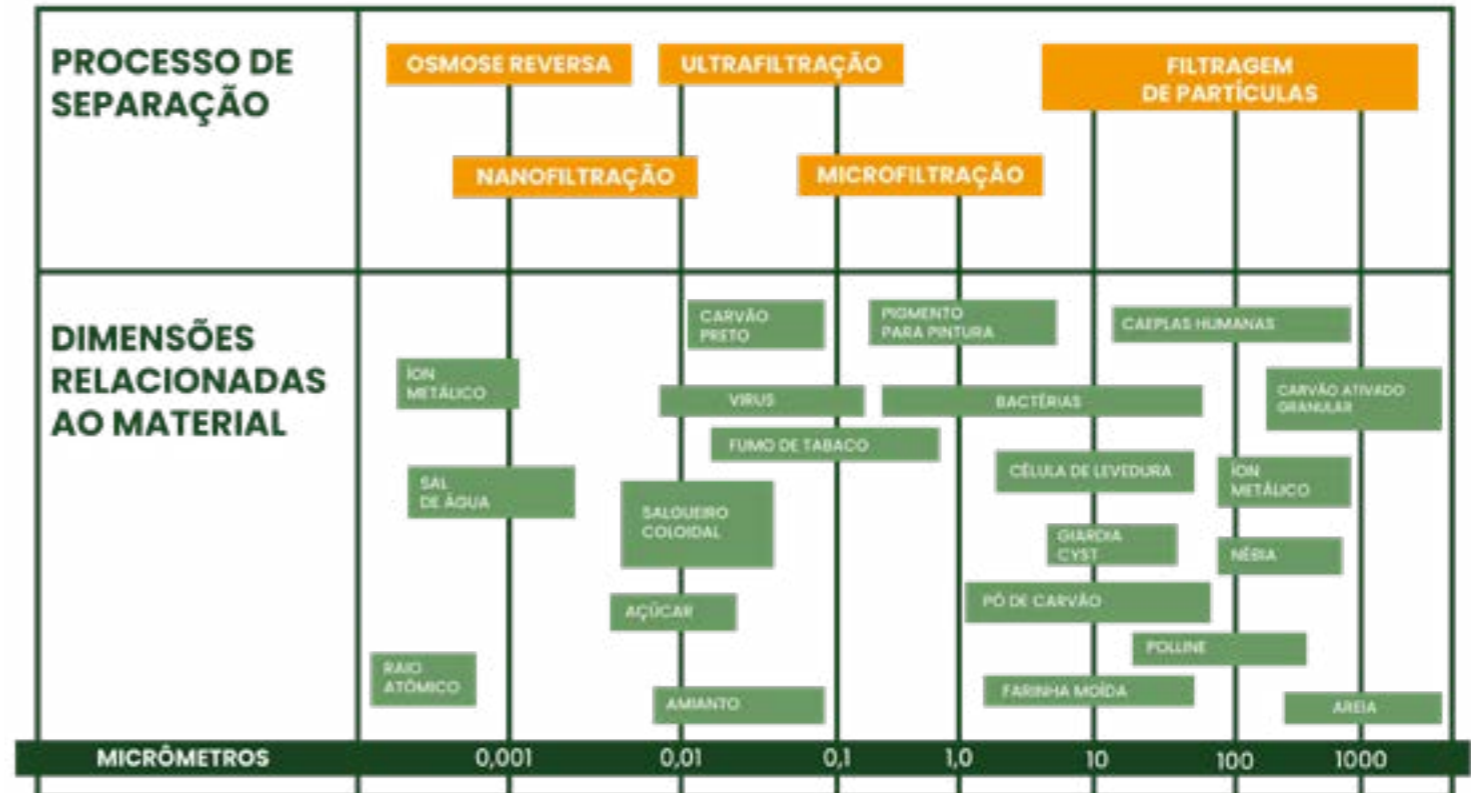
PROCESSO DE SEPARAÇÃO

OSMOSE REVERSA
ULTRAFILTRAÇÃO
FILTRAGEM DE PARTÍCULAS
NANOFILTRAÇÃO
MICROFILTRAÇÃO

DIMENSÕES RELACIONADAS AO MATERIAL

CARVÃO PRETO
PIGMENTO PARA PINTURA
CAEPLAS HUMANAS
ÍON METÁLICO
VIRUS
BACTÉRIAS
CARVÃO ATIVADO GRANULAR
FUMO DE TABACO
SAL DE ÁGUA
CÉLULA DE LEVEDURA
ÍON METÁLICO
SALGUEIRO COLOIDAL
GIARDIA CYST
NÉBIA
AÇÚCAR
PÓ DE CARVÃO
POLLINE
RAIO ATÔMICO
AMIANTO
FARINHA MOÍDA
AREIA

| MICRÔMETROS | 0,001 | 0,01 | 0,1 | 1,0 | 10 | 100 | 1000 |
|---|---|---|---|---|---|---|---|